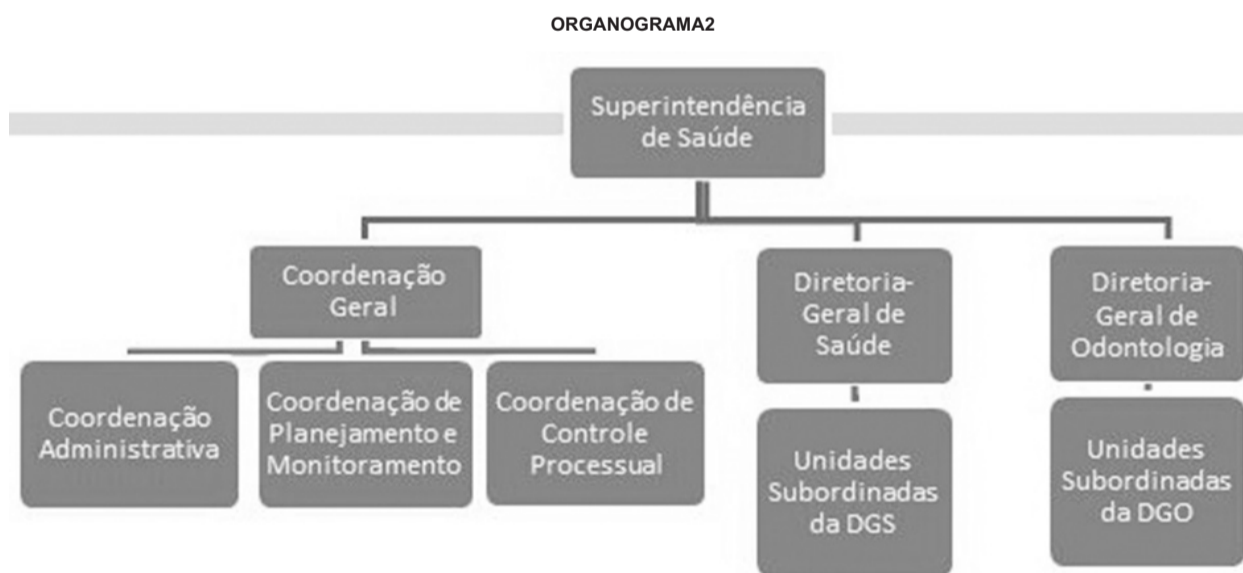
ORGANOGRAMA2

Superintendência de Saúde

Coordenação Geral

Diretoria-Geral de Saúde

Diretoria-Geral de Odontologia

Coordenação Administrativa

Coordenação de Planejamento e Monitoramento

Coordenação de Controle Processual

Unidades Subordinadas da DGS

Unidades Subordinadas da DGO